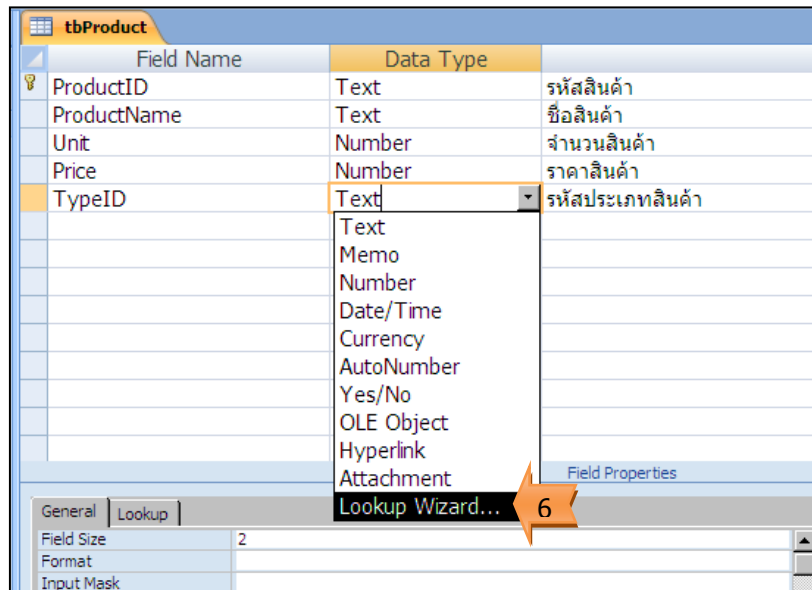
tbProduct

| Field Name | Data Type | |
|---|---|---|
| ProductID | Text | รหัสสินค้า |
| ProductName | Text | ชื่อสินค้า |
| Unit | Number | จำนวนสินค้า |
| Price | Number | ราคาสินค้า |
| TypeID | Text | รหัสประเภทสินค้า |

Text
Memo
Number
Date/Time
Currency
AutoNumber
Yes/No
OLE Object
Hyperlink
Attachment
Lookup Wizard...

6

Field Properties

General | Lookup

| Field Size | 2 |
|---|---|
| Format | |
| Input Mask | |